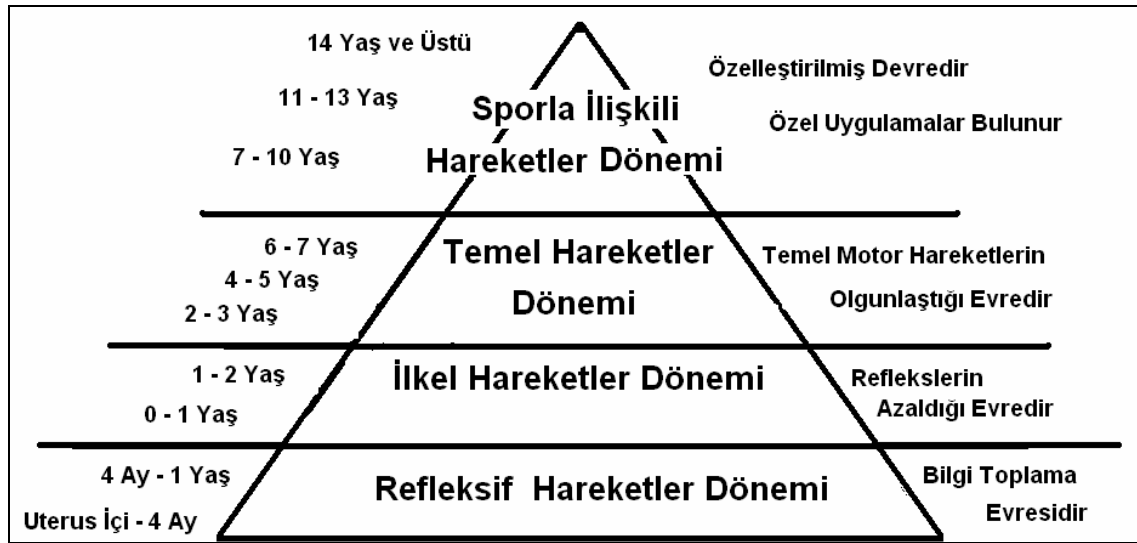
14 Yaş ve Üstü

11 - 13 Yaş

7 - 10 Yaş

Sporla İlişkili Hareketler Dönemi

Özelleştirilmiş Devredir

Özel Uygulamalar Bulunur

6 - 7 Yaş

4 - 5 Yaş

2 - 3 Yaş

Temel Hareketler Dönemi

Temel Motor Hareketlerin Olgunlaştığı Evredir

1 - 2 Yaş

0 - 1 Yaş

İlkel Hareketler Dönemi

Reflekslerin Azaldığı Evredir

4 Ay - 1 Yaş

Uterus İçi - 4 Ay

Refleksif Hareketler Dönemi

Bilgi Toplama Evresidir